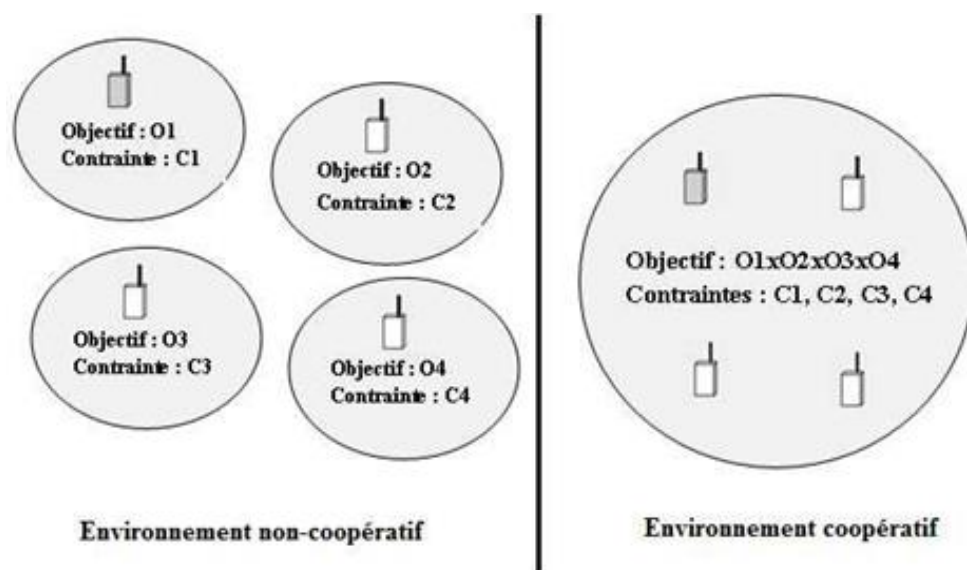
Objectif : O1
Contrainte : C1

Objectif : O2
Contrainte : C2

Objectif : O3
Contrainte : C3

Objectif : O4
Contrainte : C4

Environnement non-coopératif

Objectif : O1xO2xO3xO4
Contraintes : C1, C2, C3, C4

Environnement coopératif